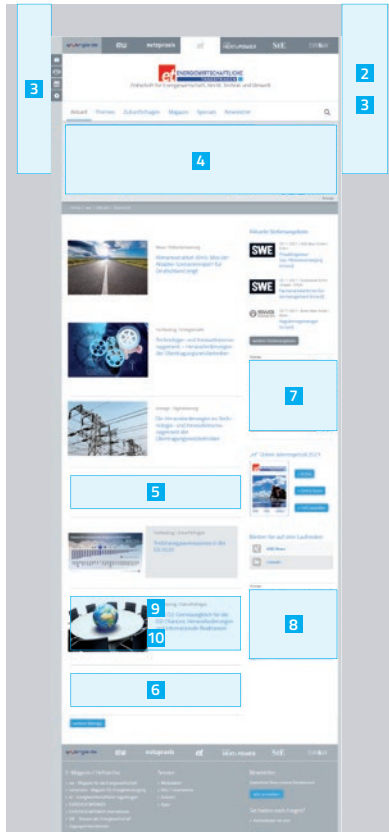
3

energate.de | ew | netzpraxis | et | HEIZ.POWER | StE

et ENERGIEWIRTSCHAFTLICHE TAGESFRAGEN

Zeitschrift für Energiewirtschaft, Recht, Technik und Umwelt

Aktuell | Themen | Zukunftsfragen | Magazin | Specials | Newsletter

2

3

4

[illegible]

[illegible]

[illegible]

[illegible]

Aktuelle Stellenangebote

SWE

SWE

5

7

8

9

10

6

et Online-Jahresarchiv 2023

Merken Sie sich unsere Suchfunktion

energate.de | ew | netzpraxis | et | HEIZ.POWER | StE

Magazin | Fachbereiche

Themen

Newsletter